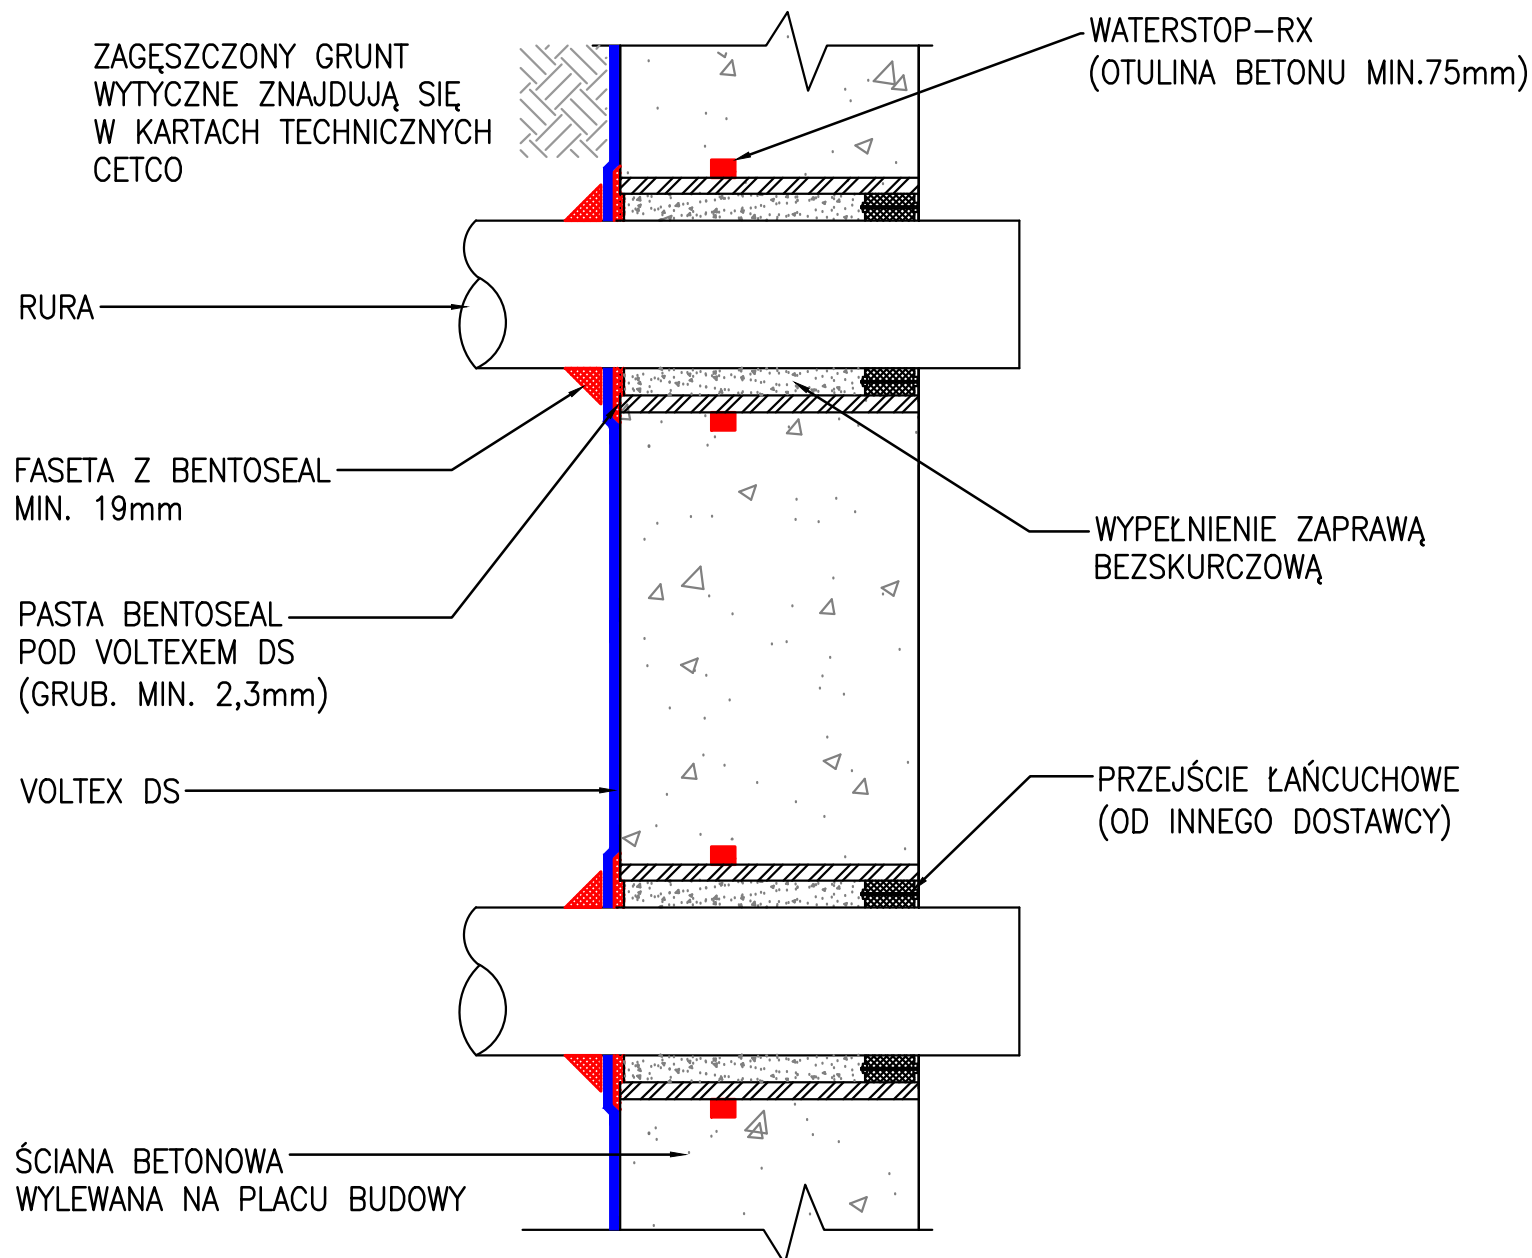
ZAGĘSZCZONY GRUNT
WYTYCZNE ZNAJDUJĄ SIĘ
W KARTACH TECHNICZNYCH
CETCO

WATERSTOP-RX
(OTULINA BETONU MIN.75mm)

RURA

FASETA Z BENTOSEAL
MIN. 19mm

WYPEŁNIENIE ZAPRAWĄ
BEZSKURCZOWĄ

PASTA BENTOSEAL
POD VOLTEXEM DS
(GRUB. MIN. 2,3mm)

VOLTEX DS

PRZEJŚCIE ŁAŃCUCHOWE
(OD INNEGO DOSTAWCY)

ŚCIANA BETONOWA
WYLEWANA NA PLACU BUDOWY